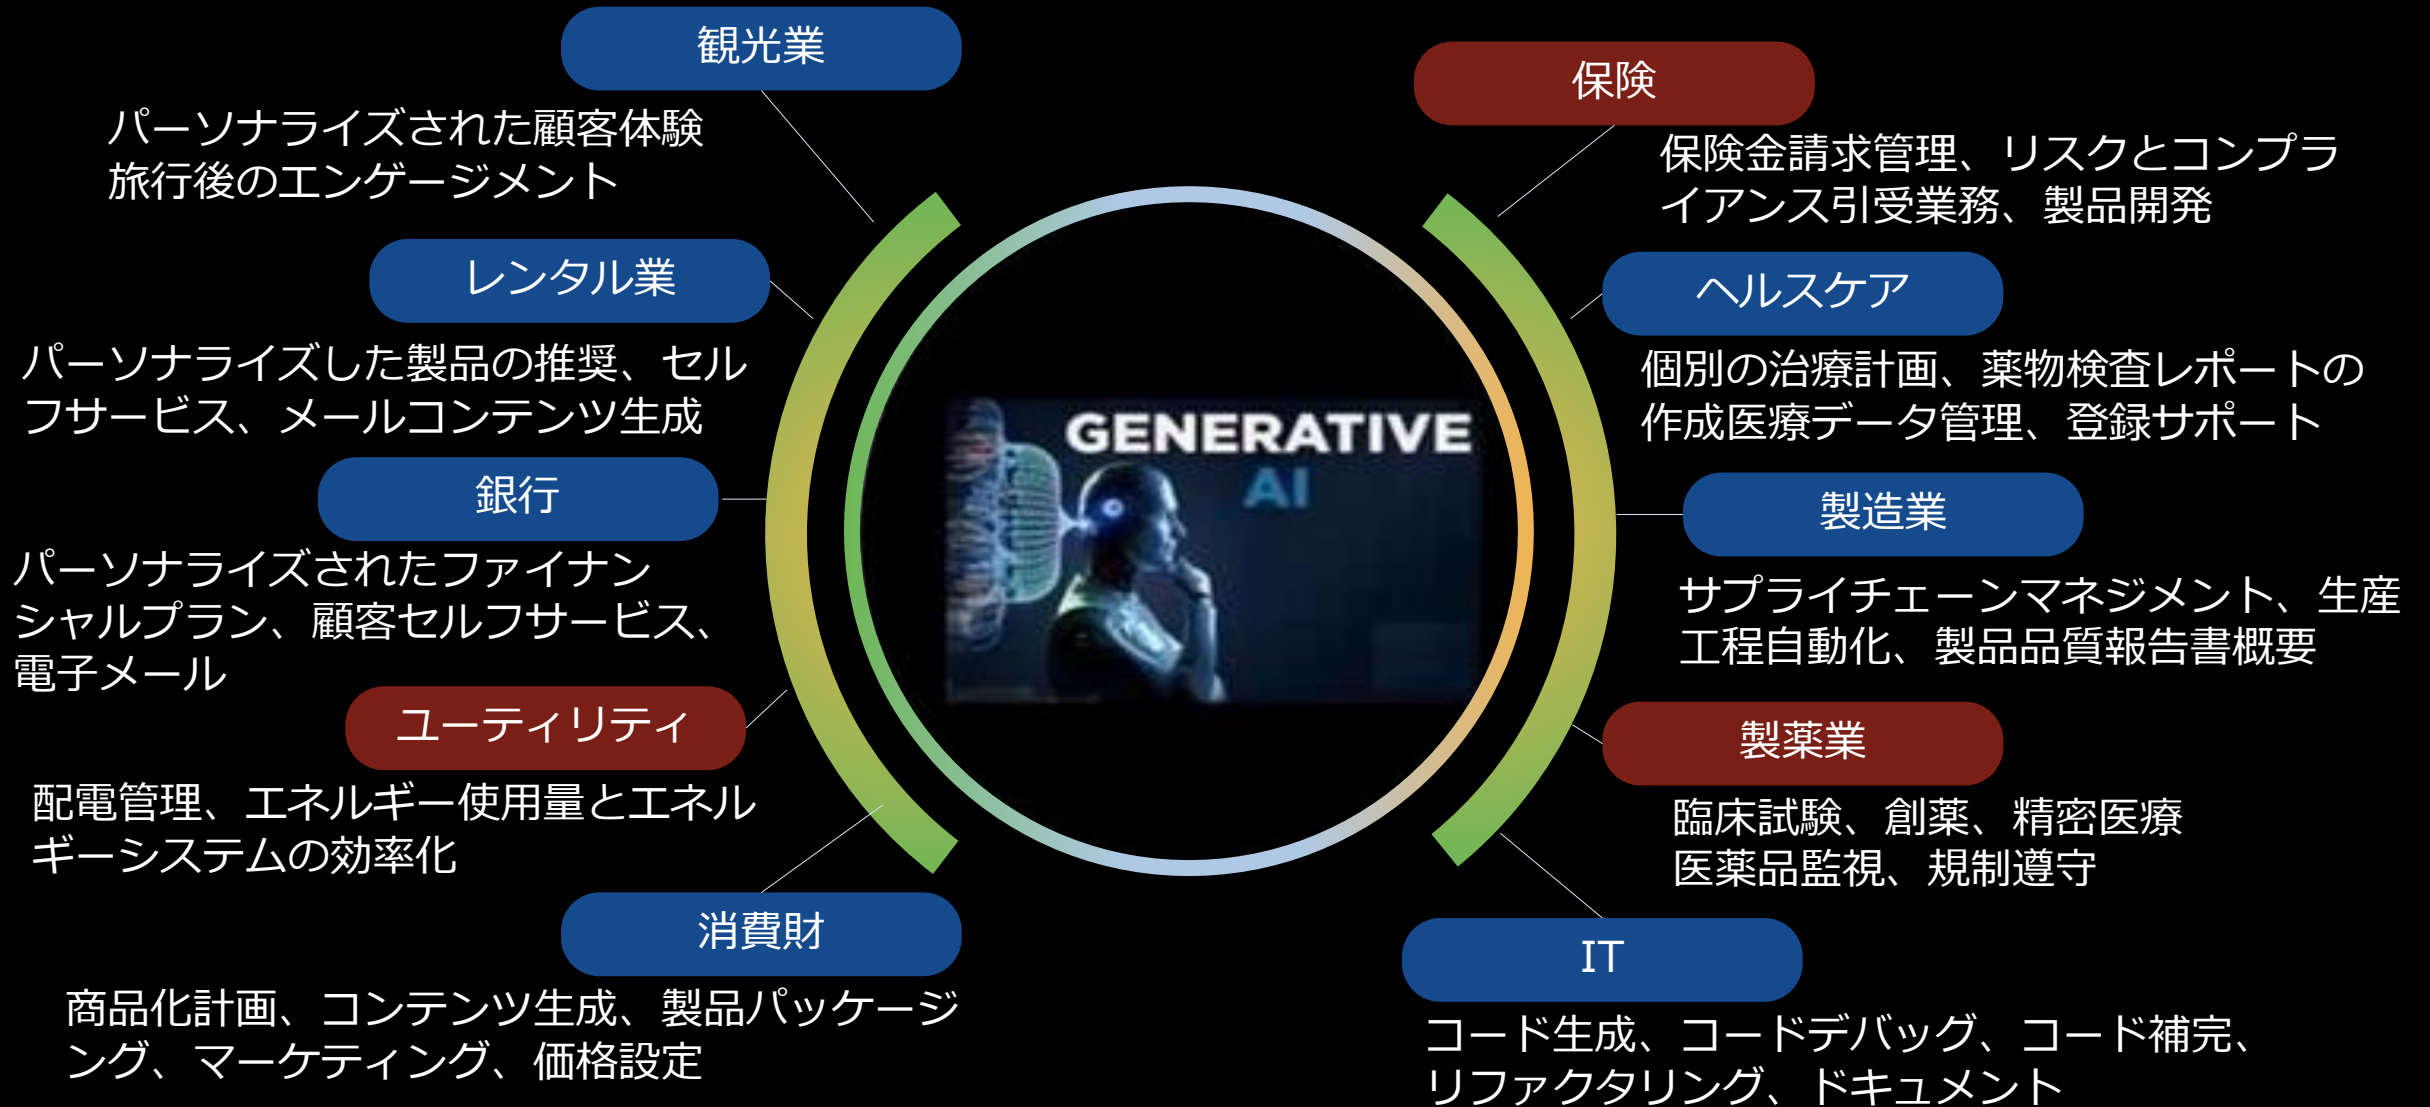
観光業

パーソナライズされた顧客体験
旅行後のエンゲージメント

レンタル業

パーソナライズした製品の推奨、セルフサービス、メールコンテンツ生成

銀行

パーソナライズされたファイナンシャルプラン、顧客セルフサービス、電子メール

ユーティリティ

配電管理、エネルギー使用量とエネルギーシステムの効率化

消費財

商品化計画、コンテンツ生成、製品パッケージング、マーケティング、価格設定

GENERATIVE AI

保険

保険金請求管理、リスクとコンプライアンス引受業務、製品開発

ヘルスケア

個別の治療計画、薬物検査レポートの作成医療データ管理、登録サポート

製造業

サプライチェーンマネジメント、生産工程自動化、製品品質報告書概要

製薬業

臨床試験、創薬、精密医療
医薬品監視、規制遵守

IT

コード生成、コードデバッグ、コード補完、リファクタリング、ドキュメント